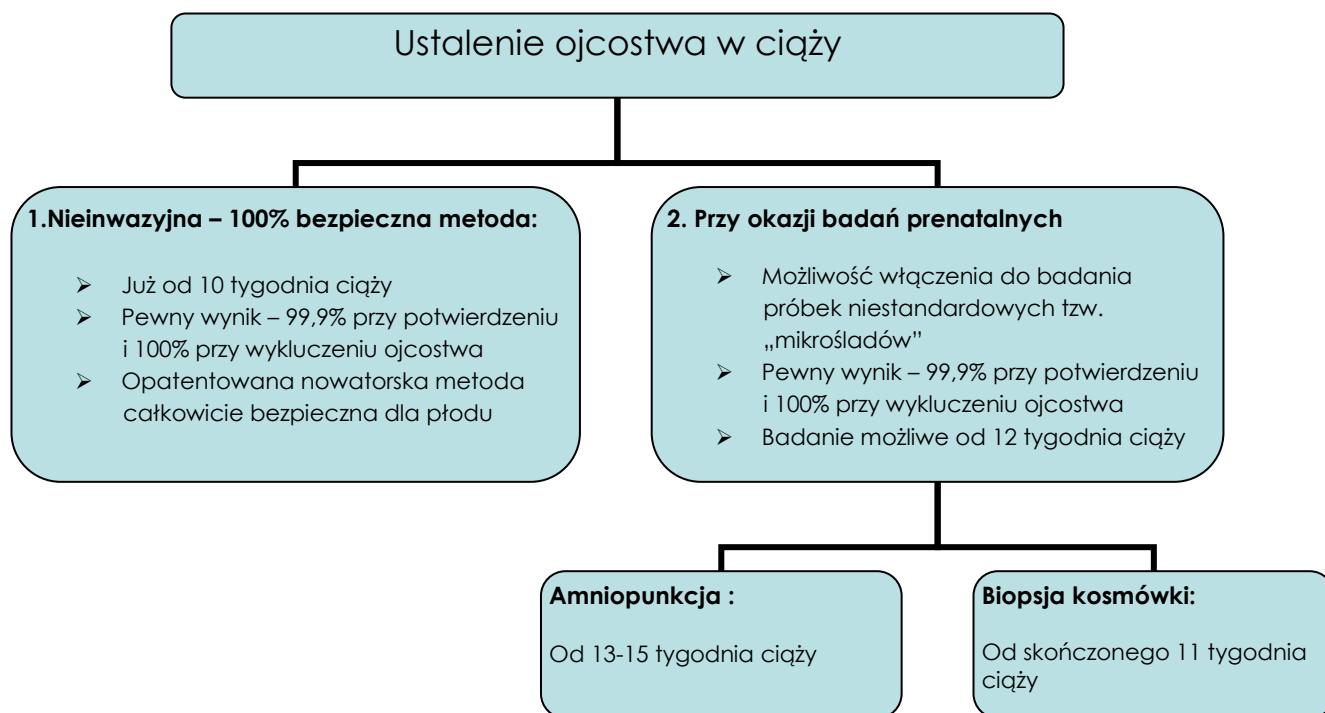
Ustalenie ojcostwa w ciąży

1.Nieinwazyjna – 100% bezpieczna metoda:

- Już od 10 tygodnia ciąży
- Pewny wynik – 99,9% przy potwierdzeniu i 100% przy wykluczeniu ojcostwa
- Opatentowana nowatorska metoda całkowicie bezpieczna dla płodu

2. Przy okazji badań prenatalnych

- Możliwość włączenia do badania próbek niestandardowych tzw. „mikrośladów"
- Pewny wynik – 99,9% przy potwierdzeniu i 100% przy wykluczeniu ojcostwa
- Badanie możliwe od 12 tygodnia ciąży

Amniopunkcja :

Od 13-15 tygodnia ciąży

Biopsja kosmówki:

Od skończonego 11 tygodnia ciąży